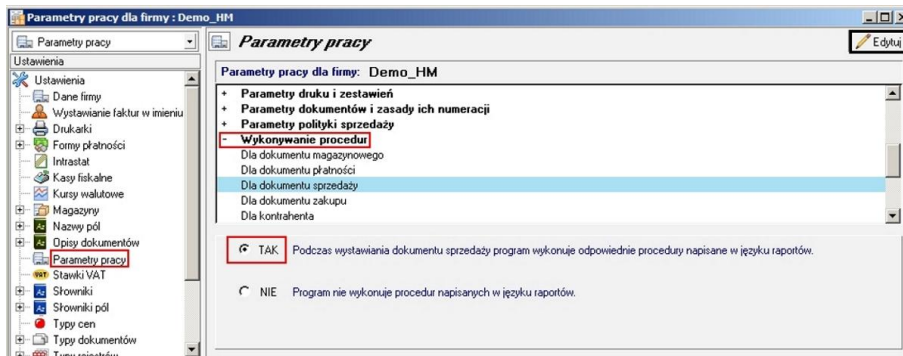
Parametry pracy dla firmy : Demo_HM

Parametry pracy

Ustawienia

Ustawienia
Dane firmy
Wystawianie faktur w imieniu
Drukarki
Formy płatności
Intrastat
Kasy fiskalne
Kursy walutowe
Magazyny
Nazwy pól
Opisy dokumentów
Parametry pracy
Stawki VAT
Słowniki
Słowniki pól
Typy cen
Typy dokumentów
Typy rejestrów

Parametry pracy

Edytuj

Parametry pracy dla firmy: Demo_HM

+ Parametry druku i zestawień
+ Parametry dokumentów i zasady ich numeracji
+ Parametry polityki sprzedaży
- Wykonywanie procedur
Dla dokumentu magazynowego
Dla dokumentu płatności
Dla dokumentu sprzedaży
Dla dokumentu zakupu
Dla kontrahenta

TAK Podczas wystawiania dokumentu sprzedaży program wykonuje odpowiednie procedury napisane w języku raportów.

NIE Program nie wykonuje procedur napisanych w języku raportów.